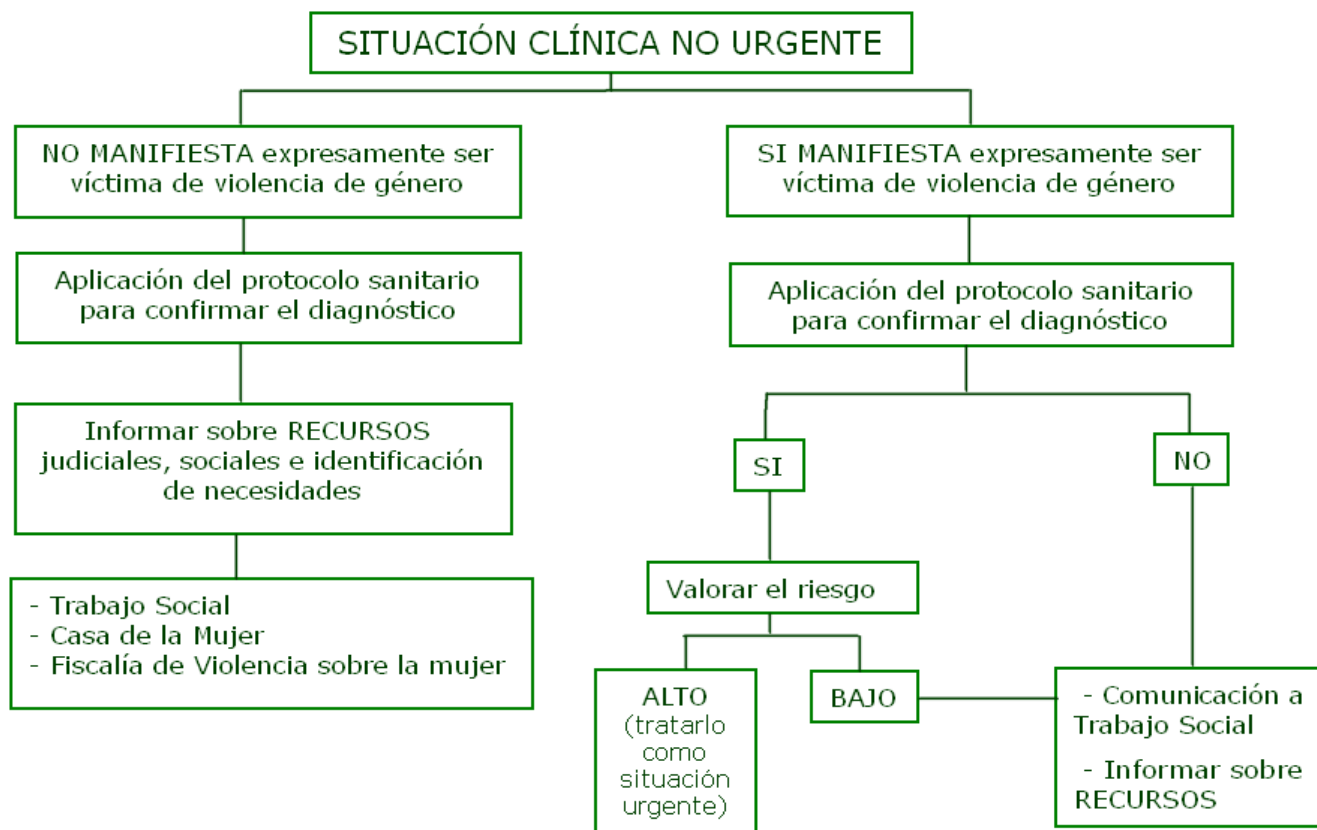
SITUACIÓN CLÍNICA NO URGENTE

NO MANIFIESTA expresamente ser víctima de violencia de género

Aplicación del protocolo sanitario para confirmar el diagnóstico

Informar sobre RECURSOS judiciales, sociales e identificación de necesidades

- Trabajo Social
- Casa de la Mujer
- Fiscalía de Violencia sobre la mujer

SI MANIFIESTA expresamente ser víctima de violencia de género

Aplicación del protocolo sanitario para confirmar el diagnóstico

SI

NO

Valorar el riesgo

ALTO (tratarlo como situación urgente)

BAJO

- Comunicación a Trabajo Social
- Informar sobre RECURSOS